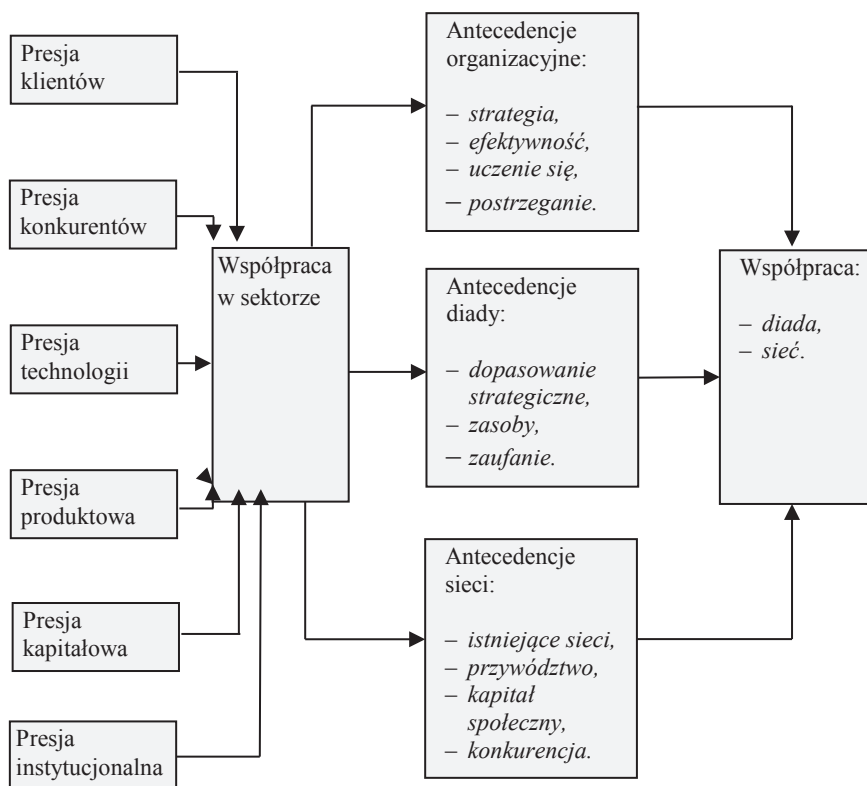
Presja klientów

Presja konkurentów

Presja technologii

Presja produktowa

Presja kapitałowa

Presja instytucjonalna

Współpraca w sektorze

Antecedencje organizacyjne:
– strategia,
– efektywność,
– uczenie się,
– postrzeganie.

Antecedencje diady:
– dopasowanie strategiczne,
– zasoby,
– zaufanie.

Antecedencje sieci:
– istniejące sieci,
– przywództwo,
– kapitał społeczny,
– konkurencja.

Współpraca:
– diada,
– sieć.